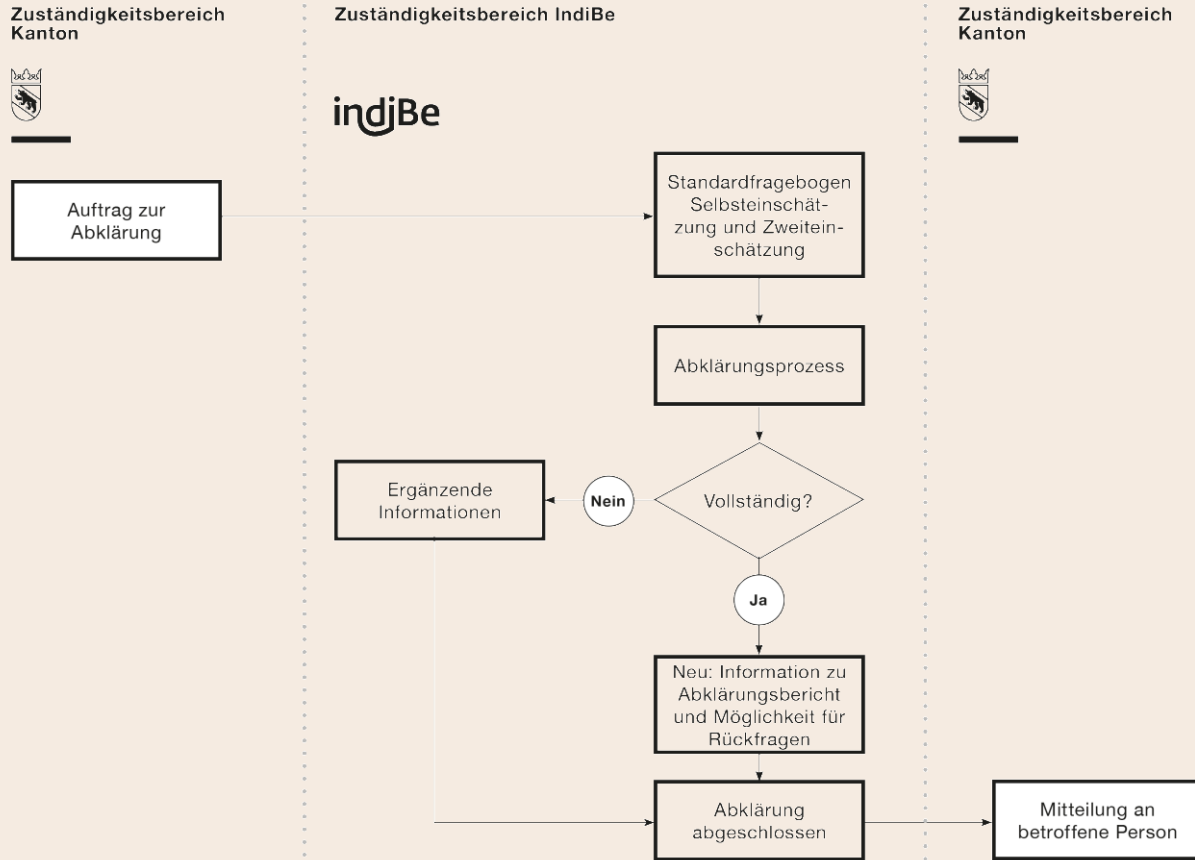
Zuständigkeitsbereich Kanton

Zuständigkeitsbereich IndiBe

Zuständigkeitsbereich Kanton

indiBe

Auftrag zur Abklärung

Standardfragebogen Selbsteinschätzung und Zweiteinschätzung

Abklärungsprozess

Vollständig?

Nein

Ergänzende Informationen

Ja

Neu: Information zu Abklärungsbericht und Möglichkeit für Rückfragen

Abklärung abgeschlossen

Mitteilung an betroffene Person